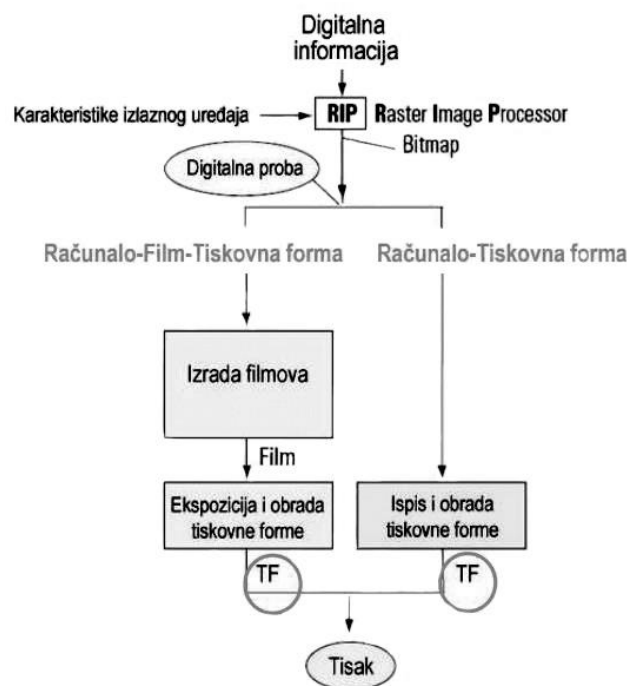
Digitalna informacija

Karakteristike izlaznog uređaja

RIP Raster Image Processor

Bitmap

Digitalna proba

Računalo-Film-Tiskovna forma

Računalo-Tiskovna forma

Izrada filmova

Film

Ekspozicija i obrada tiskovne forme

Ispis i obrada tiskovne forme

TF

TF

Tisak